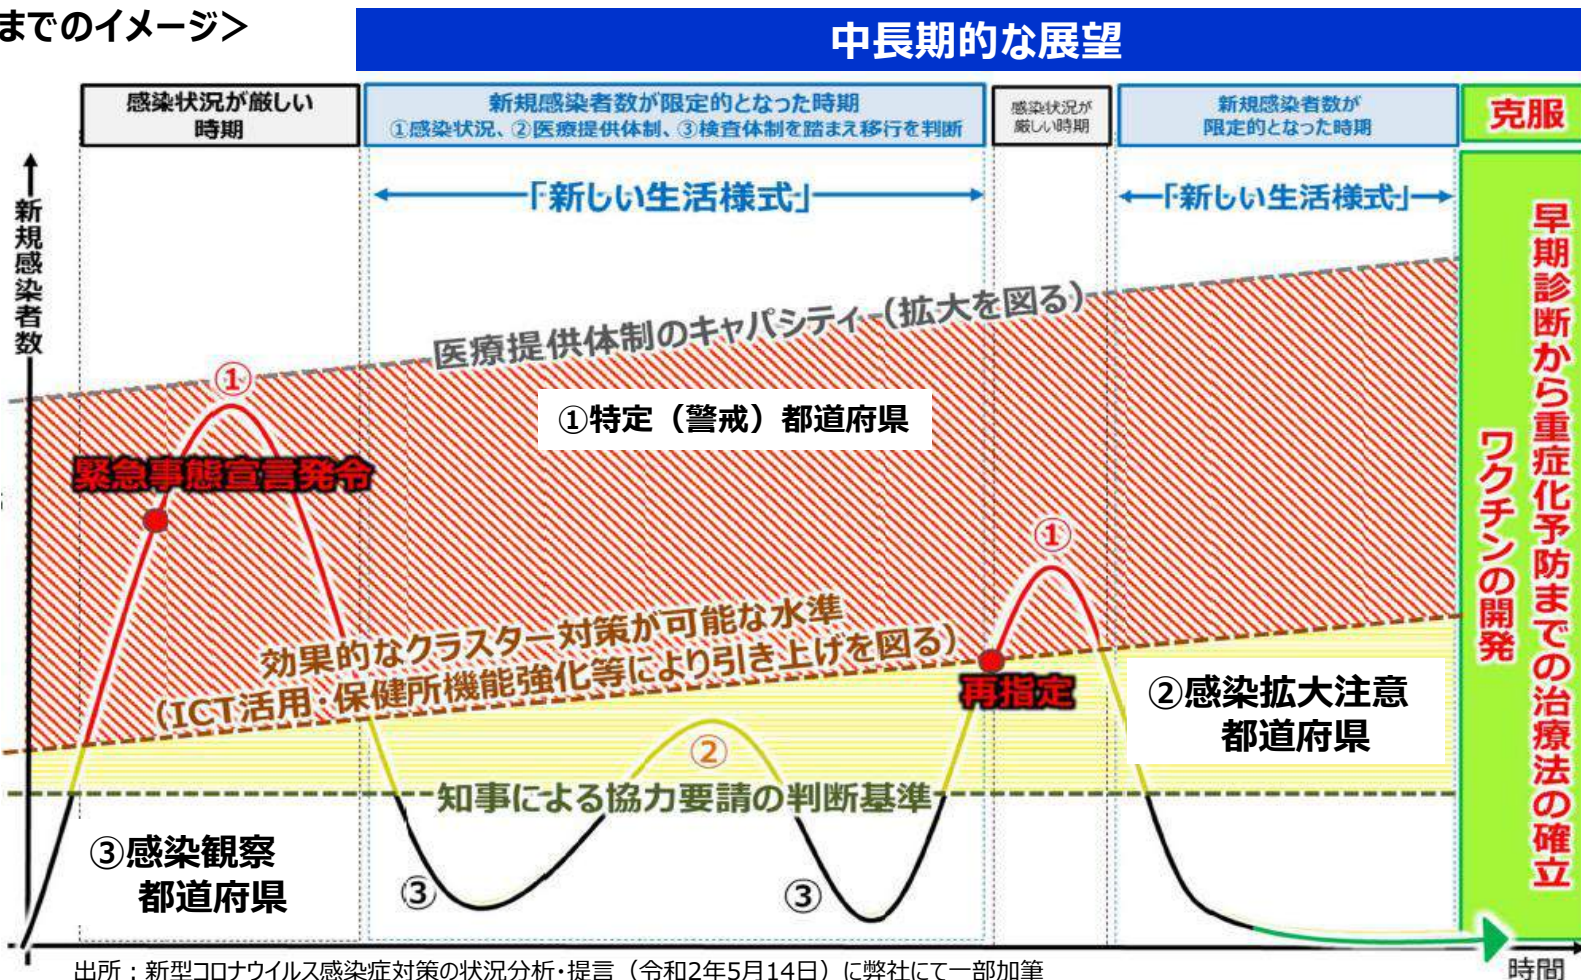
までのイメージ＞

中長期的な展望

感染状況が厳しい時期

新規感染者数が限定的となった時期
①感染状況、②医療提供体制、③検査体制を踏まえ移行を判断

感染状況が厳しい時期

新規感染者数が限定的となった時期

克服

新規感染者数

「新しい生活様式」

「新しい生活様式」

医療提供体制のキャパシティ（拡大を図る）

①特定（警戒）都道府県

①

緊急事態宣言発令

①

早期診断から重症化予防までの治療法の確立

ワクチンの開発

効果的なクラスター対策が可能な水準
（ICT活用・保健所機能強化等により引き上げを図る）

再指定

②感染拡大注意
都道府県

②

知事による協力要請の判断基準

③感染観察
都道府県

③

③

時間

出所：新型コロナウイルス感染症対策の状況分析・提言（令和2年5月14日）に弊社にて一部加筆